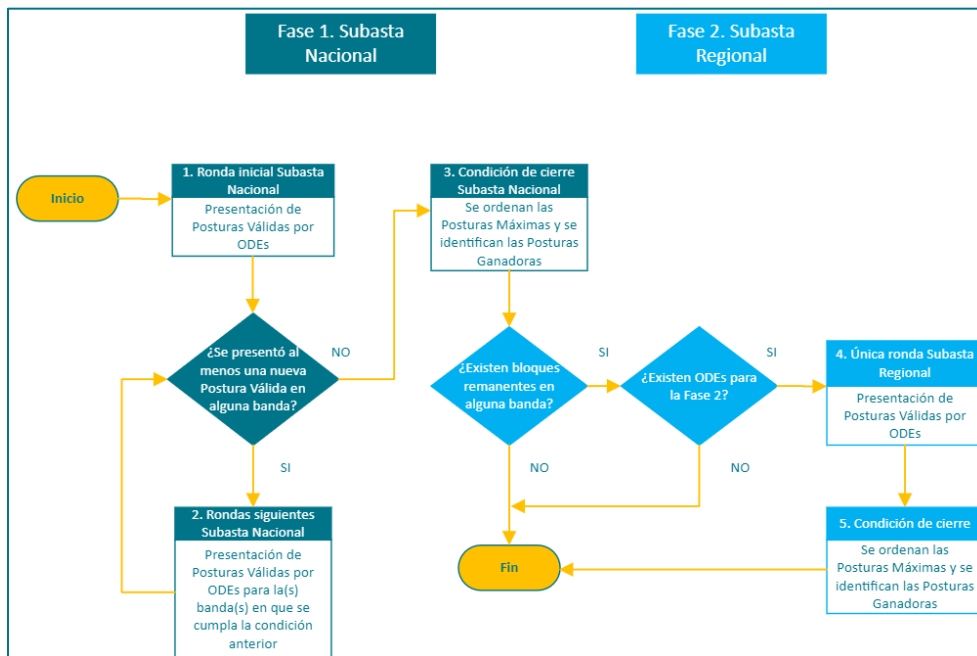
Fase 1. Subasta Nacional

Fase 2. Subasta Regional

Inicio

1. Ronda inicial Subasta Nacional

Presentación de Posturas Válidas por ODEs

¿Se presentó al menos una nueva Postura Válida en alguna banda?

NO

SI

2. Rondas siguientes Subasta Nacional

Presentación de Posturas Válidas por ODEs para la(s) banda(s) en que se cumpla la condición anterior

3. Condición de cierre Subasta Nacional

Se ordenan las Posturas Máximas y se identifican las Posturas Ganadoras

¿Existen bloques remanentes en alguna banda?

SI

NO

¿Existen ODEs para la Fase 2?

SI

NO

Fin

4. Única ronda Subasta Regional

Presentación de Posturas Válidas por ODEs

5. Condición de cierre

Se ordenan las Posturas Máximas y se identifican las Posturas Ganadoras